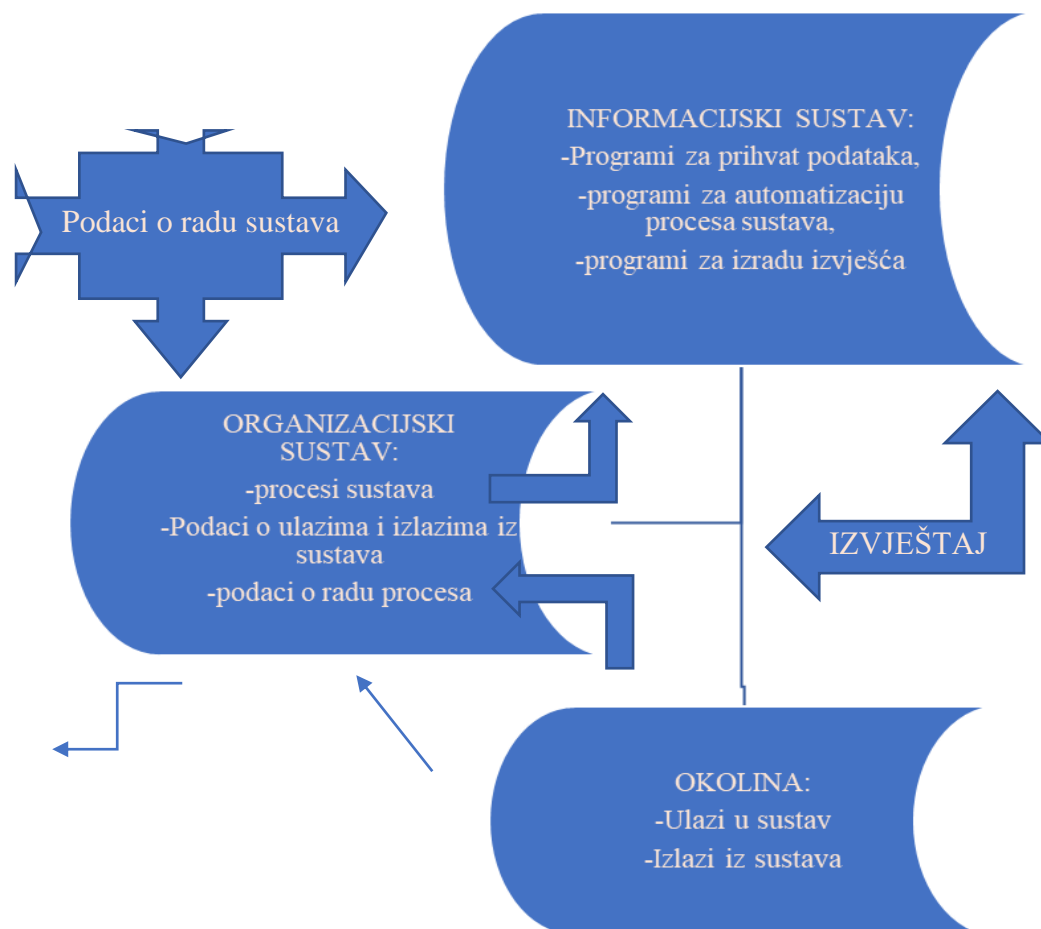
INFORMACIJSKI SUSTAV:
-Programi za prihvat podataka,
-programi za automatizaciju procesa sustava,
-programi za izradu izvješća

Podaci o radu sustava

ORGANIZACIJSKI SUSTAV:
-procesi sustava
-Podaci o ulazima i izlazima iz sustava
-podaci o radu procesa

IZVJEŠTAJ

OKOLINA:
-Ulazi u sustav
-Izlazi iz sustava